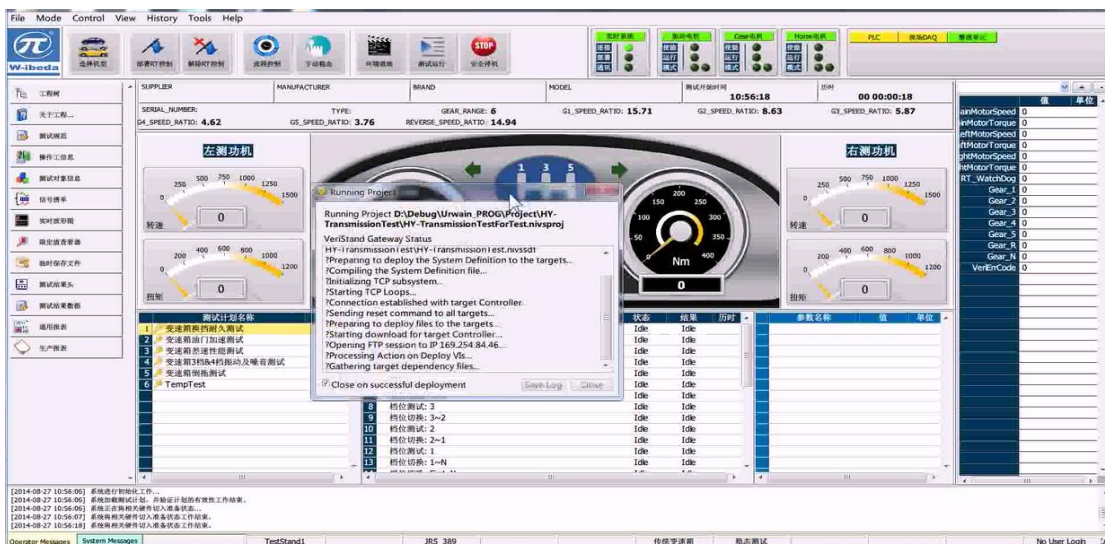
File Mode Control View History Tools Help

W-ibeda

选择机型 | 部署RT控制 | 解除RT控制 | 启用控制 | 手动指令 | 环境监测 | 测试运行 | 安全停机

STOP

PLC | 数据DAQ | 数据单元

工程树
关于工程...
测试规范
操作工信息
测试对象信息
信号清单
实时波形图
限定值查看器
临时保存文件
测试结果头
测试结果数据
通用报表
生产报表

SUPPLIER | MANUFACTURER | BRAND | MODEL | 测试开始时间 10:56:18 | 历时 00 00:00:18

SERIAL_NUMBER: | TYPE: | GEAR_RANGE: 6 | G1_SPEED_RATIO: 15.71 | G2_SPEED_RATIO: 8.63 | G3_SPEED_RATIO: 5.87

G4_SPEED_RATIO: 4.62 | G5_SPEED_RATIO: 3.76 | REVERSE_SPEED_RATIO: 14.94

左测功机

右测功机

转速 0
扭矩 0

Nm
0

| | 值 | 单位 |
|---|---|---|
| ainMotorSpeed | 0 | |
| inMotorTorque | 0 | |
| eftMotorSpeed | 0 | |
| ftMotorTorque | 0 | |
| ghtMotorSpeed | 0 | |
| htMotorTorque | 0 | |
| RT_WatchDog | 0 | |
| Gear_1 | 0 | |
| Gear_2 | 0 | |
| Gear_3 | 0 | |
| Gear_4 | 0 | |
| Gear_5 | 0 | |
| Gear_R | 0 | |
| Gear_N | 0 | |
| VeriErrCode | 0 | |

Running Project

Running Project D:\Debug\Urwain_PROG\Project\HY-TransmissionTest\HY-TransmissionTestForTest.nivsproj

VeriStand Gateway Status
HY-TransmissionTest\HY-TransmissionTest.nivssdf
?Preparing to deploy the System Definition to the targets...
?Compiling the System Definition file...
?Initializing TCP subsystem...
?Starting TCP Loops...
?Connection established with target Controller.
?Sending reset command to all targets...
?Preparing to deploy files to the targets...
?Starting download for target Controller...
?Opening FTP session to IP 169.254.84.46...
?Processing Action on Deploy VIs...
?Gathering target dependency files...

Close on successful deployment | Save Log | Close

测试计划名称
1 变速箱换挡耐久测试
2 变速箱油门加速测试
3 变速箱怠速性能测试
4 变速箱3档&4档振动及噪音测试
5 变速箱驱动测试
6 TempTest

8 档位测试: 3
9 档位切换: 3~2
10 档位测试: 2
11 档位切换: 2~1
12 档位测试: 1
13 档位切换: 1~N

状态 | 结果 | 历时
Idle | Idle
Idle | Idle
Idle | Idle
Idle | Idle
Idle | Idle
Idle | Idle
Idle | Idle
Idle | Idle
Idle | Idle
Idle | Idle
Idle | Idle

参数名称 | 值 | 单位

[2014-08-27 10:56:06] 系统进行初始化工作...
[2014-08-27 10:56:06] 系统加载测试计划，开始设计划的有效性工作结束。
[2014-08-27 10:56:06] 系统正在将相关硬件切入准备状态...
[2014-08-27 10:56:07] 系统将相关硬件切入准备状态工作结束。
[2014-08-27 10:56:18] 系统将相关硬件切入准备状态工作结束。

Operator Messages | System Messages | TestStand1 | JRS 389 | No User Login